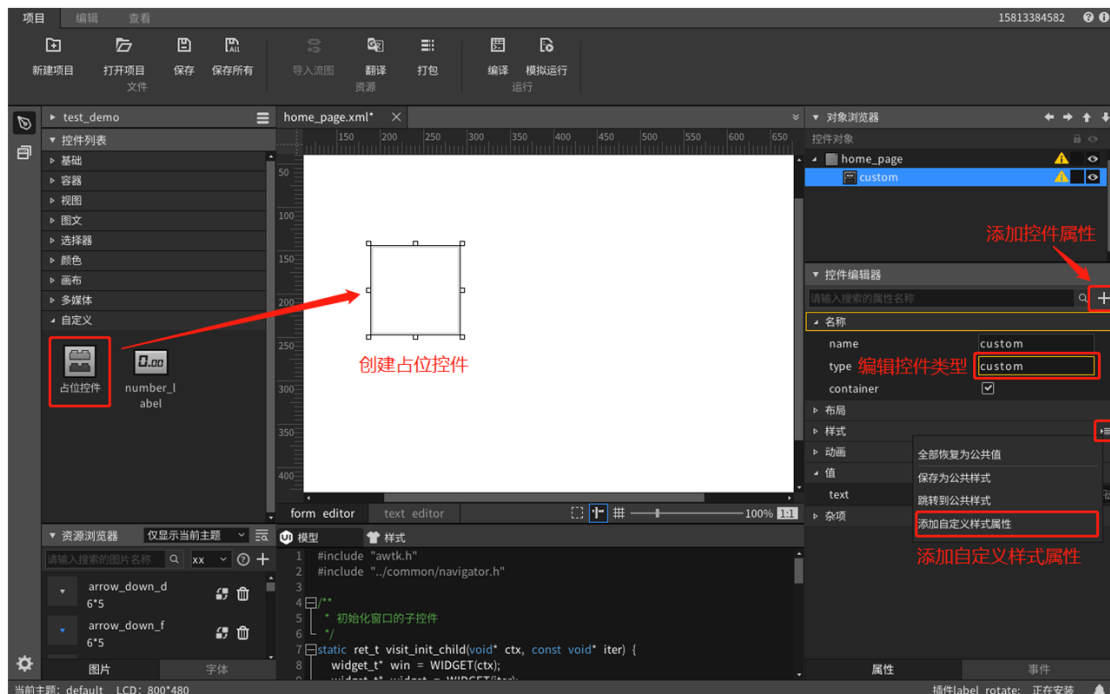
项目 编辑 查看 15813384582

新建项目 打开项目 保存 保存所有 文件 导入流图 翻译 资源 打包 编译 模拟运行 运行

test_demo
控件列表
基础
容器
视图
图文
选择器
颜色
画布
多媒体
自定义
占位控件
number_label

home_page.xml*
150 200 250 300 350 400 450 500 550 600 650
50 100 150 200 250 300 350 400

创建占位控件

form editor text editor 100% 1:1

对象浏览器
控件对象
home_page
custom

添加控件属性

控件编辑器
请输入搜索的属性名称
名称
name custom
type 编辑控件类型 custom
container
布局
样式
动画
值
text
杂项

全部恢复为公共值
保存为公共样式
跳转到公共样式
添加自定义样式属性

添加自定义样式属性

资源浏览器 仅显示当前主题
请输入搜索的图片名称 xx
arrow_down_d 6*5
arrow_down_f 6*5
图片 字体

模型 样式
1 #include "awtk.h"
2 #include "../common/navigator.h"
3
4 /**
5 * 初始化窗口的子控件
6 */
7 static ret_t visit_init_child(void* ctx, const void* iter) {
8 widget_t* win = WIDGET(ctx);

属性 事件

当前主题：default LCD：800*480 插件label_rotate：正在安装